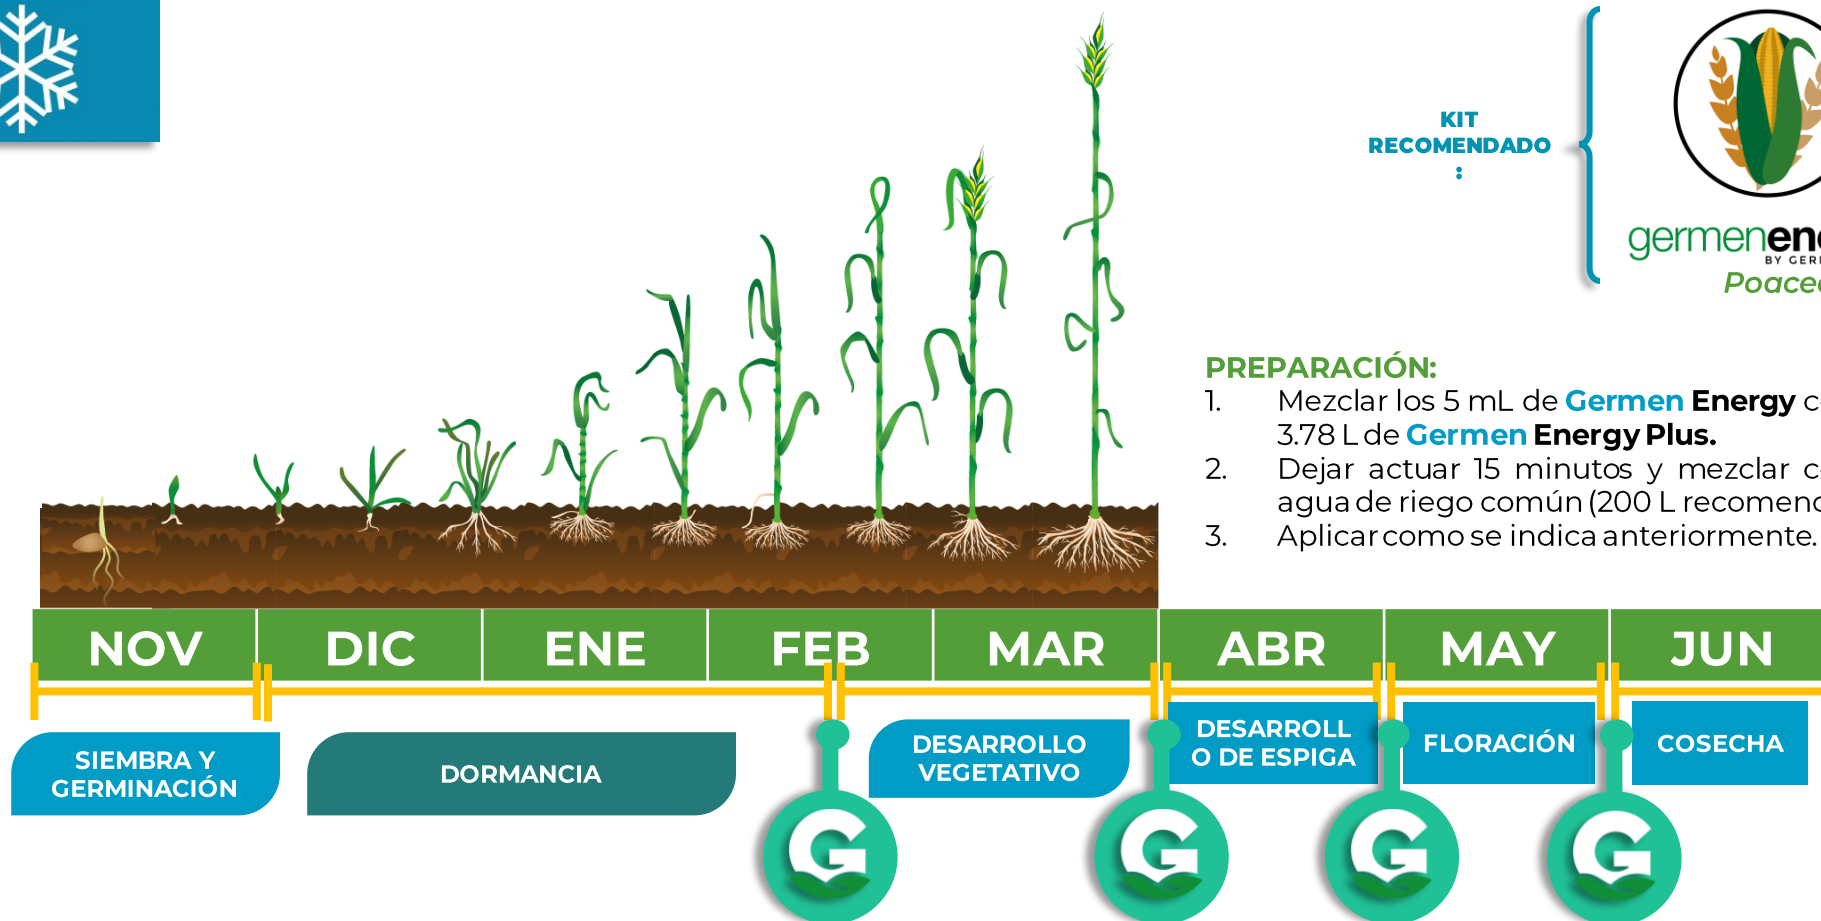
KIT RECOMENDADO :

germenen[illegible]
BY GER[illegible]
Poace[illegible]

PREPARACIÓN:
1. Mezclar los 5 mL de Germen Energy c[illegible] 3.78 L de Germen Energy Plus.
2. Dejar actuar 15 minutos y mezclar c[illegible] agua de riego común (200 L recomen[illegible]
3. Aplicar como se indica anteriormente.

NOV DIC ENE FEB MAR ABR MAY JUN

SIEMBRA Y GERMINACIÓN
DORMANCIA
DESARROLLO VEGETATIVO
DESARROLLO DE ESPIGA
FLORACIÓN
COSECHA